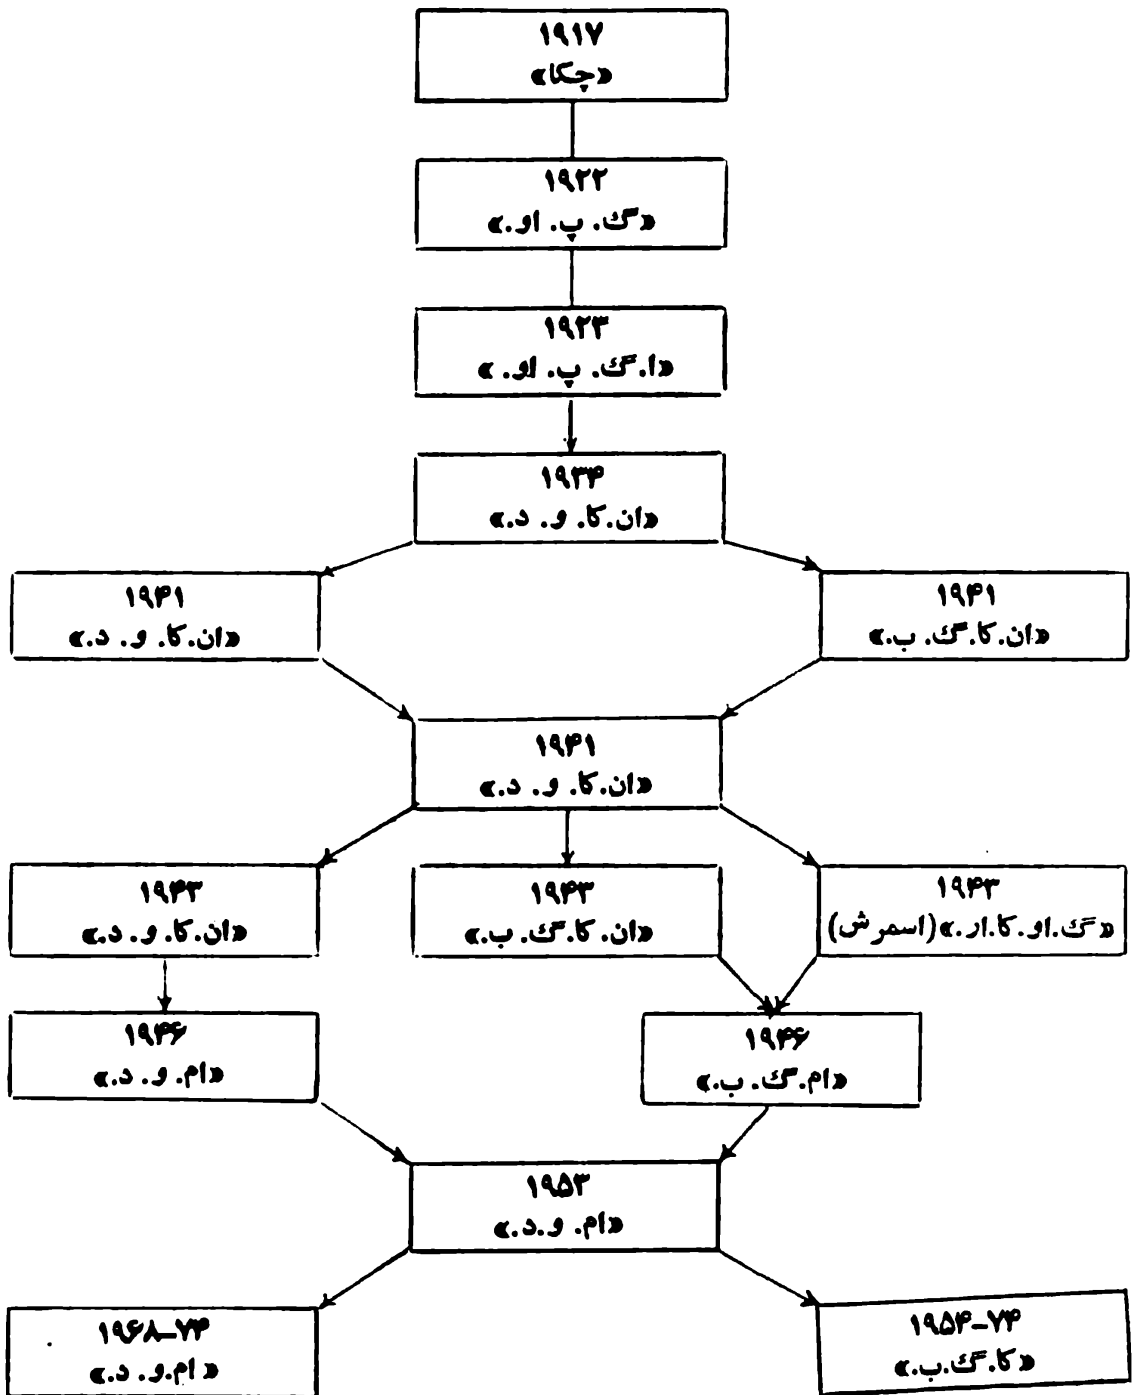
۱۹۱۷
«چکا»

۱۹۲۲
«گ. پ. او.»

۱۹۲۳
«ا. گ. پ. او.»

۱۹۳۴
«ان. کا. و. د.»

۱۹۴۱
«ان. کا. و. د.»

۱۹۴۱
«ان. کا. گ. ب.»

۱۹۴۱
«ان. کا. و. د.»

۱۹۴۳
«ان. کا. و. د.»

۱۹۴۳
«ان. کا. گ. ب.»

۱۹۴۳
«گ. او. کا. ار.» (اسمرش)

۱۹۴۶
«ام. و. د.»

۱۹۴۶
«ام. گ. ب.»

۱۹۵۳
«ام. و. د.»

۱۹۶۸–۷۴
«ام. و. د.»

۱۹۵۴–۷۴
«کا. گ. ب.»